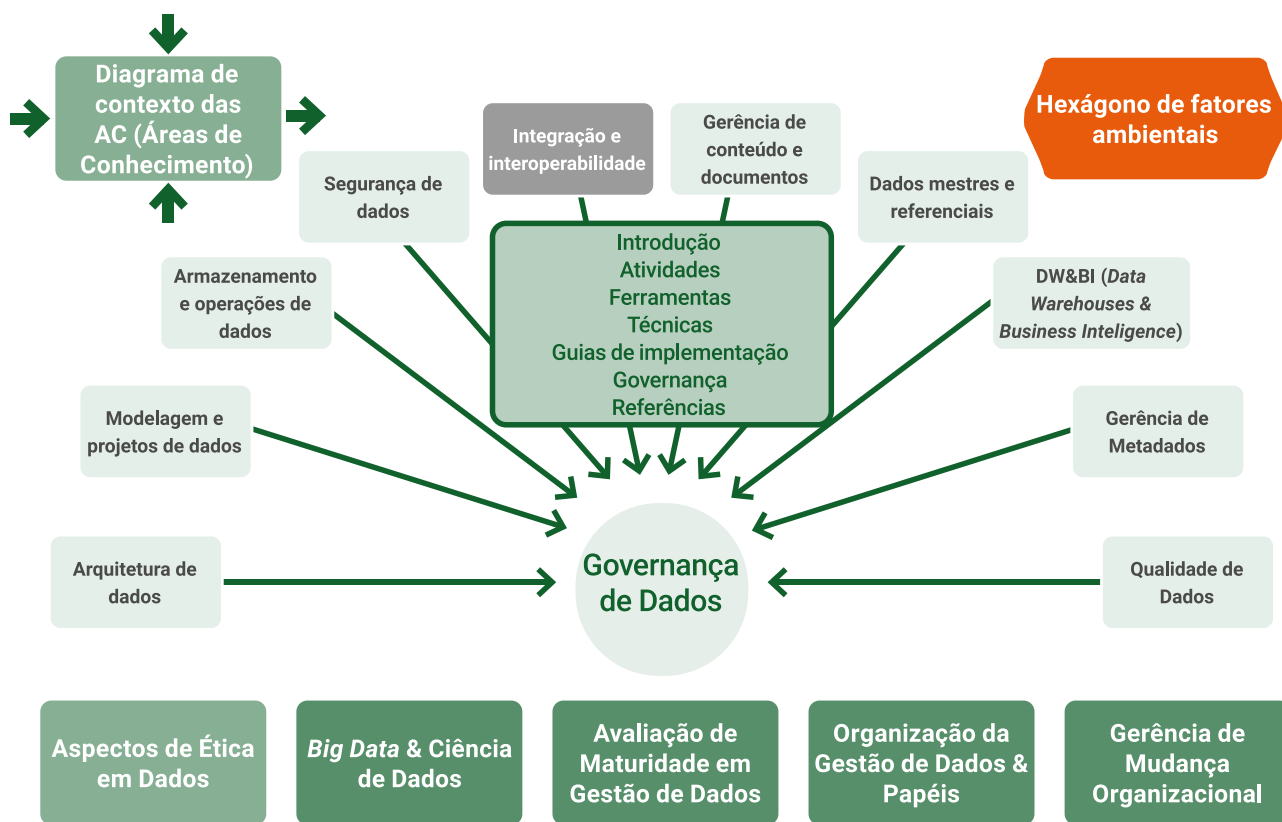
Diagrama de contexto das AC (Áreas de Conhecimento)

Hexágono de fatores ambientais

Integração e interoperabilidade

Gerência de conteúdo e documentos

Segurança de dados

Dados mestres e referenciais

Armazenamento e operações de dados

Introdução
Atividades
Ferramentas
Técnicas
Guias de implementação
Governança
Referências

DW&BI (*Data Warehouses & Business Inteligence*)

Modelagem e projetos de dados

Gerência de Metadados

Arquitetura de dados

Governança de Dados

Qualidade de Dados

Aspectos de Ética em Dados

*Big Data* & Ciência de Dados

Avaliação de Maturidade em Gestão de Dados

Organização da Gestão de Dados & Papéis

Gerência de Mudança Organizacional